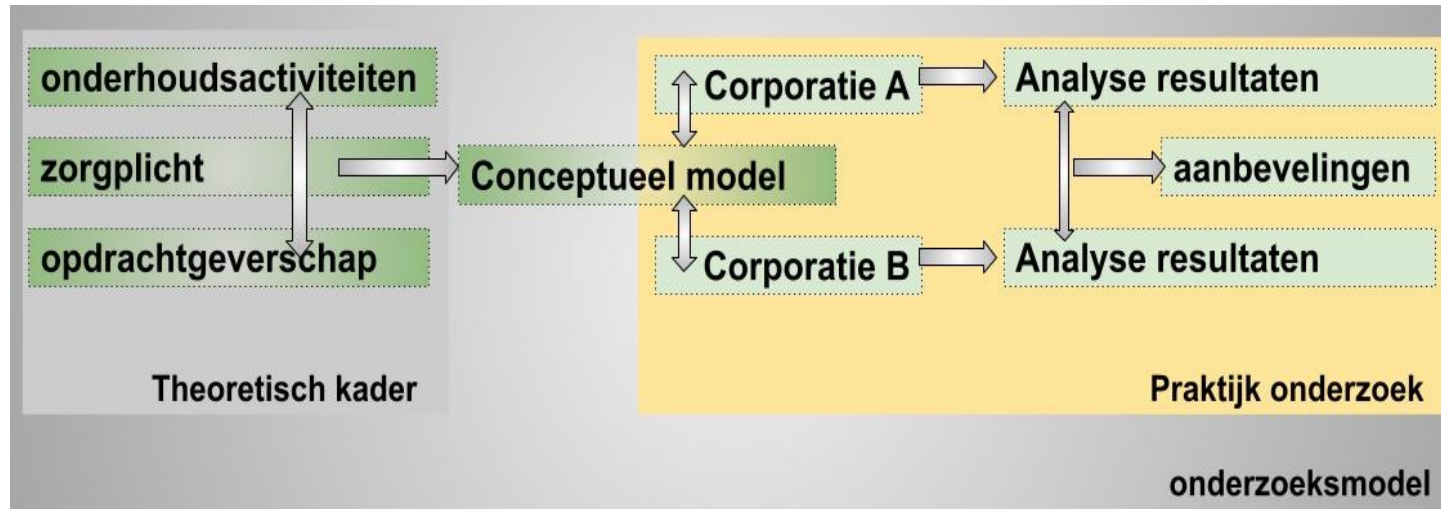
onderhoudsactiviteiten

zorgplicht

opdrachtgeverschap

Theoretisch kader

Conceptueel model

Corporatie A

Corporatie B

Analyse resultaten

aanbevelingen

Analyse resultaten

Praktijk onderzoek

onderzoeksmodel